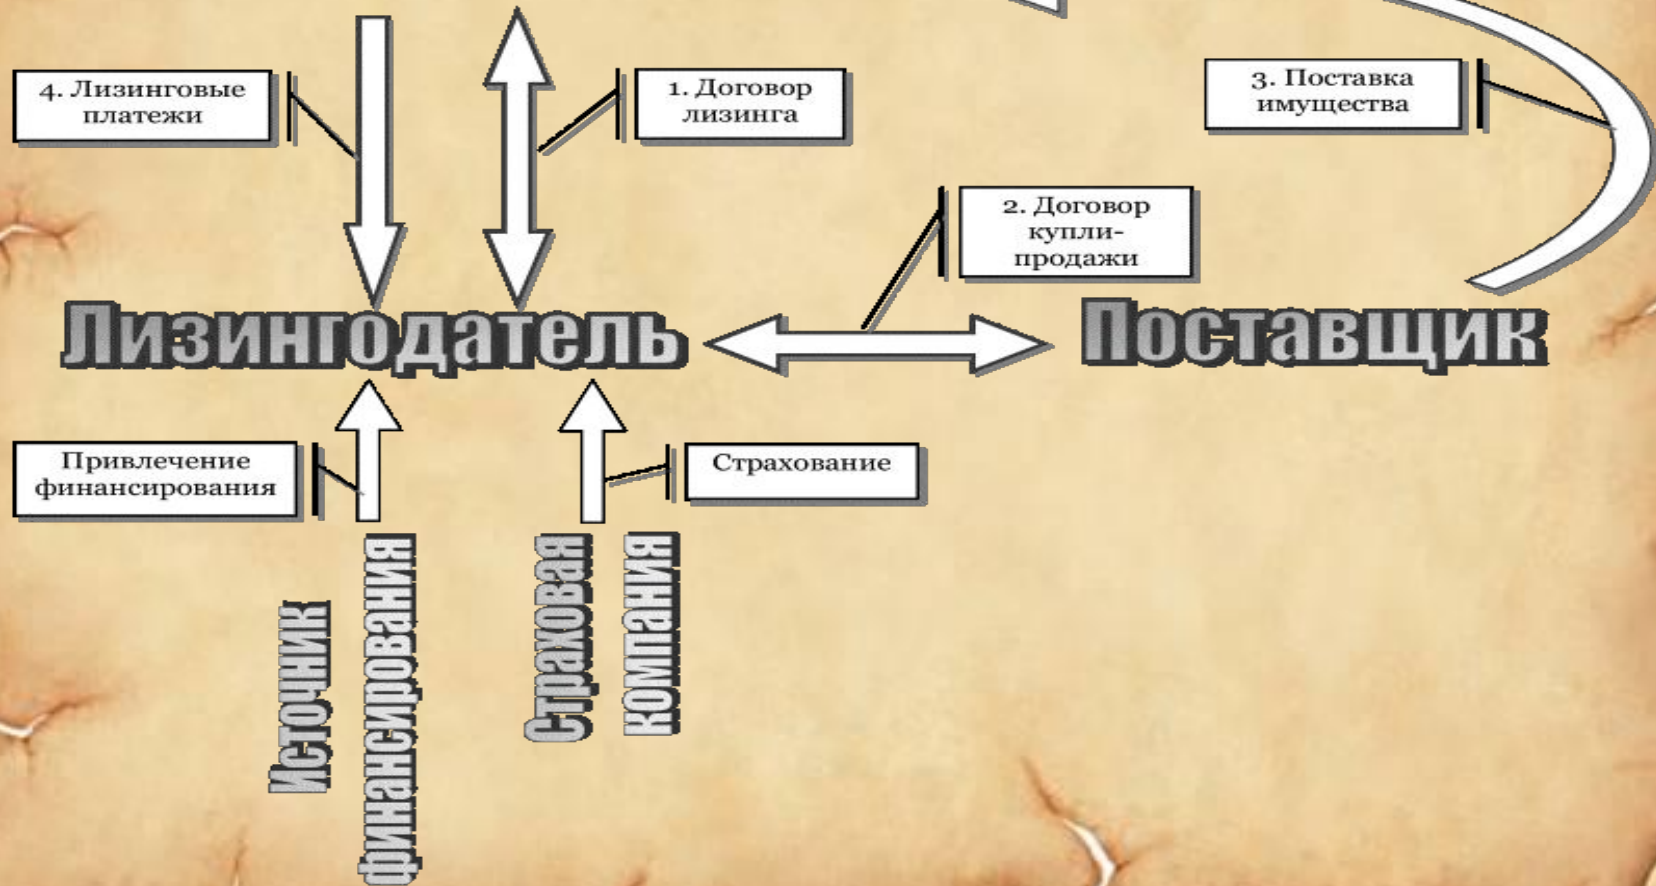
4. Лизинговые платежи

1. Договор лизинга

3. Поставка имущества

2. Договор купли-продажи

Лизингодатель

Поставщик

Привлечение финансирования

Страхование

Источник финансирования

Страховая компания